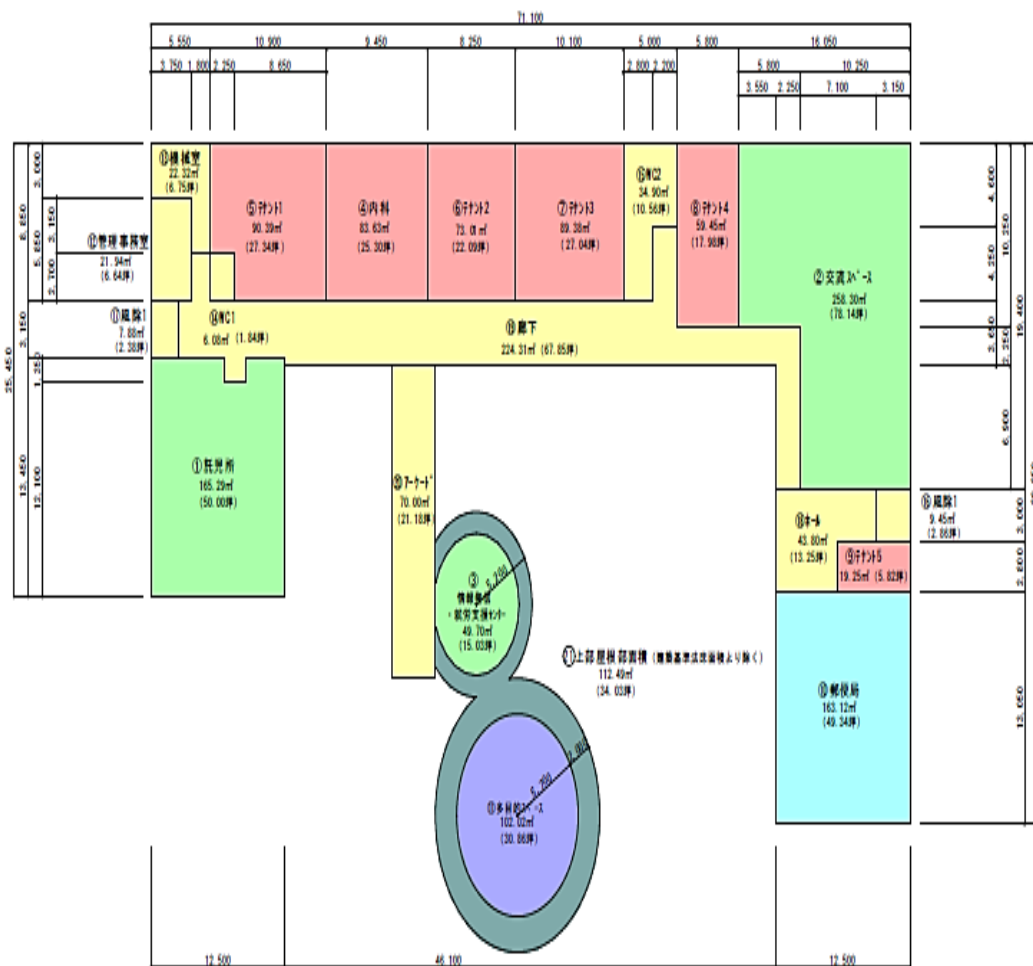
71.100

5.550 10.900 9.450 8.250 10.100 5.000 5.800 16.050

3.750 1.800 2.250 8.650 2.800 2.200 5.800 10.250

3.550 2.250 7.100 3.150

⑪機械室
22.32㎡
(6.75坪)

⑤テナント1
90.39㎡
(27.34坪)

④内科
83.63㎡
(25.30坪)

⑥テナント2
73.01㎡
(22.09坪)

⑦テナント3
89.38㎡
(27.04坪)

⑯WC2
34.90㎡
(10.56坪)

⑧テナント4
59.45㎡
(17.98坪)

②交流スペース
258.30㎡
(78.14坪)

⑫管理事務室
21.94㎡
(6.64坪)

⑰風除1
7.88㎡
(2.38坪)

⑭WC1
6.08㎡ (1.84坪)

⑲廊下
224.31㎡ (67.85坪)

①託児所
165.29㎡
(50.00坪)

⑳アーケード
70.00㎡
(21.18坪)

③
情報発信
・就労支援センター
49.70㎡
(15.03坪)

5.200

㉑上部屋根部面積 (建築基準法面積より除く)
112.49㎡
(34.03坪)

⑱ホール
43.80㎡
(13.25坪)

⑨テナント5
19.25㎡ (5.82坪)

⑱風除1
9.45㎡
(2.86坪)

⑩郵便局
163.12㎡
(49.34坪)

⑬多目的スペース
102.02㎡
(30.86坪)

5.700
2.000

3.000 5.850 3.150 2.700 8.850 3.150 1.350 25.450 13.450 12.100

4.600 4.250 10.250 3.650 2.250 19.400 6.500 3.000 2.600 13.050

12.500 46.100 12.500